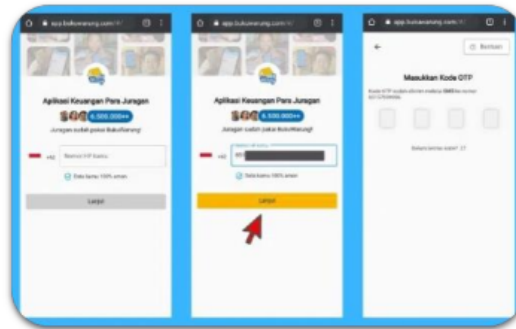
app.bukuwarung.com

Aplikasi Keuangan Para Juragan

6.500.000++

Juragan sudah pakai BukuWarung!

+62 Nomor HP kamu

Data kamu 100% aman

Lanjut

app.bukuwarung.com

Aplikasi Keuangan Para Juragan

6.500.000++

Juragan sudah pakai BukuWarung!

+62 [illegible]

Data kamu 100% aman

Lanjut

app.bukuwarung.com

Bantuan

Masukkan Kode OTP

Kode OTP sudah dikirim melalui SMS ke nomor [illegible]

Belum terima kode? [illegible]